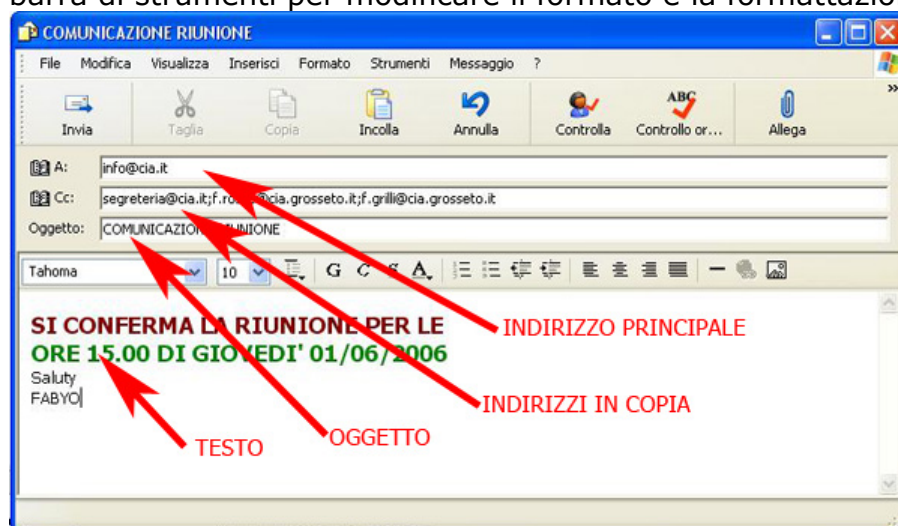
barra di strumenti per modificare il formato e la formattazio

COMUNICAZIONE RIUNIONE

File Modifica Visualizza Inserisci Formato Strumenti Messaggio ?

Invia Taglia Copia Incolla Annulla Controlla Controllo or... Allega

A: info@cia.it

Cc: segreteria@cia.it;f.ro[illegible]@cia.grosseto.it;f.grilli@cia.grosseto.it

Oggetto: COMUNICAZIO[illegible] RIUNIONE

Tahoma 10 G C S A

SI CONFERMA LA RIUNIONE PER LE ORE 15.00 DI GIOVEDI' 01/06/2006
Saluty
FABYO

INDIRIZZO PRINCIPALE

INDIRIZZI IN COPIA

OGGETTO

TESTO